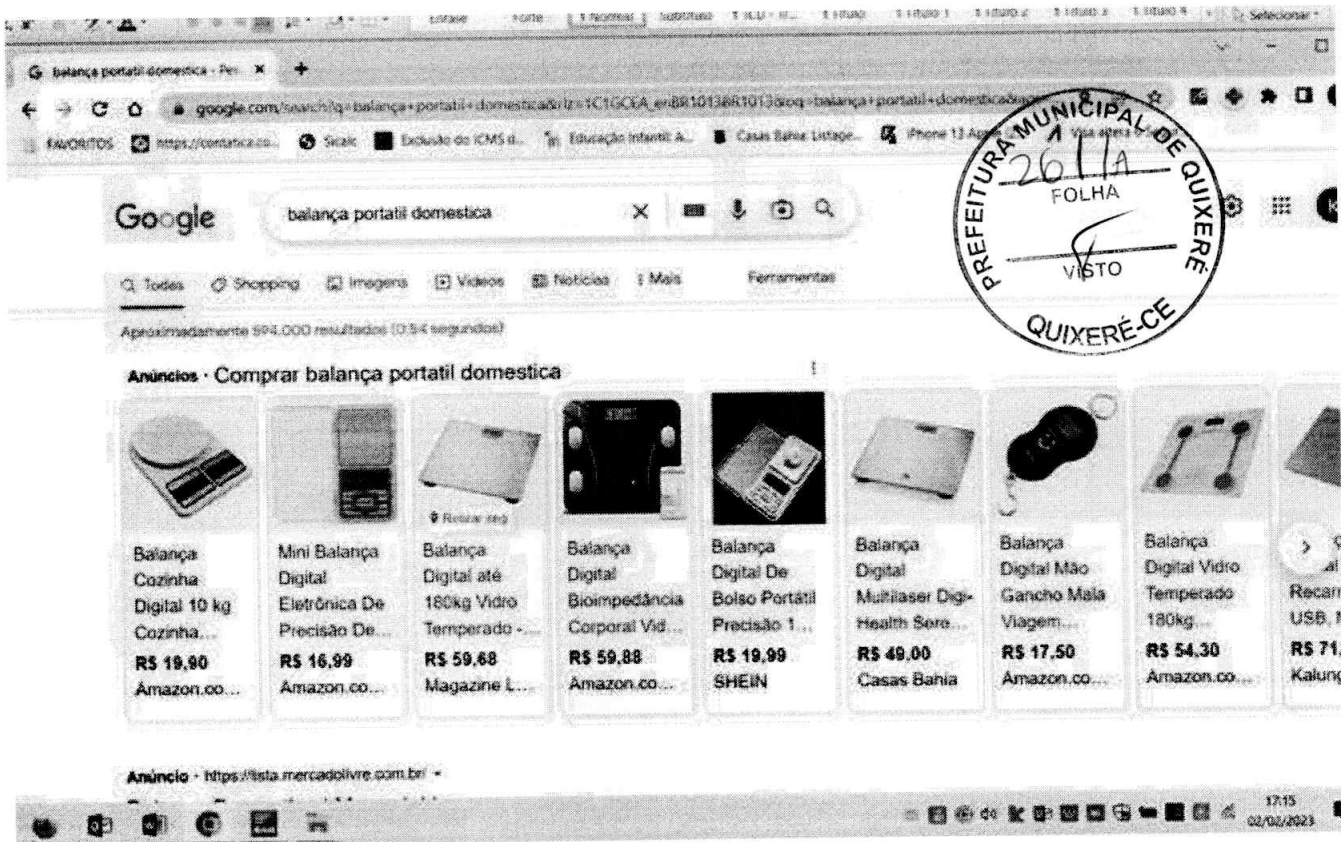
Ênfase Forte Normal Subtítulo Título Título 1 Título 2 Título 3 Título 4 Selecionar

balança portatil domestica - Pes ×

google.com/search?q=balança+portatil+domestica&rlz=1C1GCEA_enBR1013BR1013&oq=balança+portatil+domestica

FAVORITOS https://contatica.co... Sicalc Exclusão do ICMS d... Educação Infantil: A... Casas Bahia: Listage... iPhone 13 Apple Visa alerta

PREFEITURA MUNICIPAL DE QUIXERÉ
261 A
FOLHA
VISTO
QUIXERÉ-CE

Google balança portatil domestica

Todas Shopping Imagens Vídeos Notícias Mais Ferramentas

Aproximadamente 594.000 resultados (0,54 segundos)

Anúncios · Comprar balança portatil domestica

Balança Cozinha Digital 10 kg Cozinha... R$ 19,90 Amazon.co...

Mini Balança Digital Eletrônica De Precisão De... R$ 16,99 Amazon.co...

Retirar hoje
Balança Digital até 180kg Vidro Temperado -... R$ 59,68 Magazine L...

Balança Digital Bioimpedância Corporal Vid... R$ 59,88 Amazon.co...

Balança Digital De Bolso Portátil Precisão 1... R$ 19,99 SHEIN

Balança Digital Multilaser Digi-Health Sere... R$ 49,00 Casas Bahia

Balança Digital Mão Gancho Mala Viagem... R$ 17,50 Amazon.co...

Balança Digital Vidro Temperado 180kg... R$ 54,30 Amazon.co...

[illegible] Recar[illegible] USB, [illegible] R$ 71,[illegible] Kalung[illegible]

Anúncio · https://lista.mercadolivre.com.br/

17:15
02/02/2023